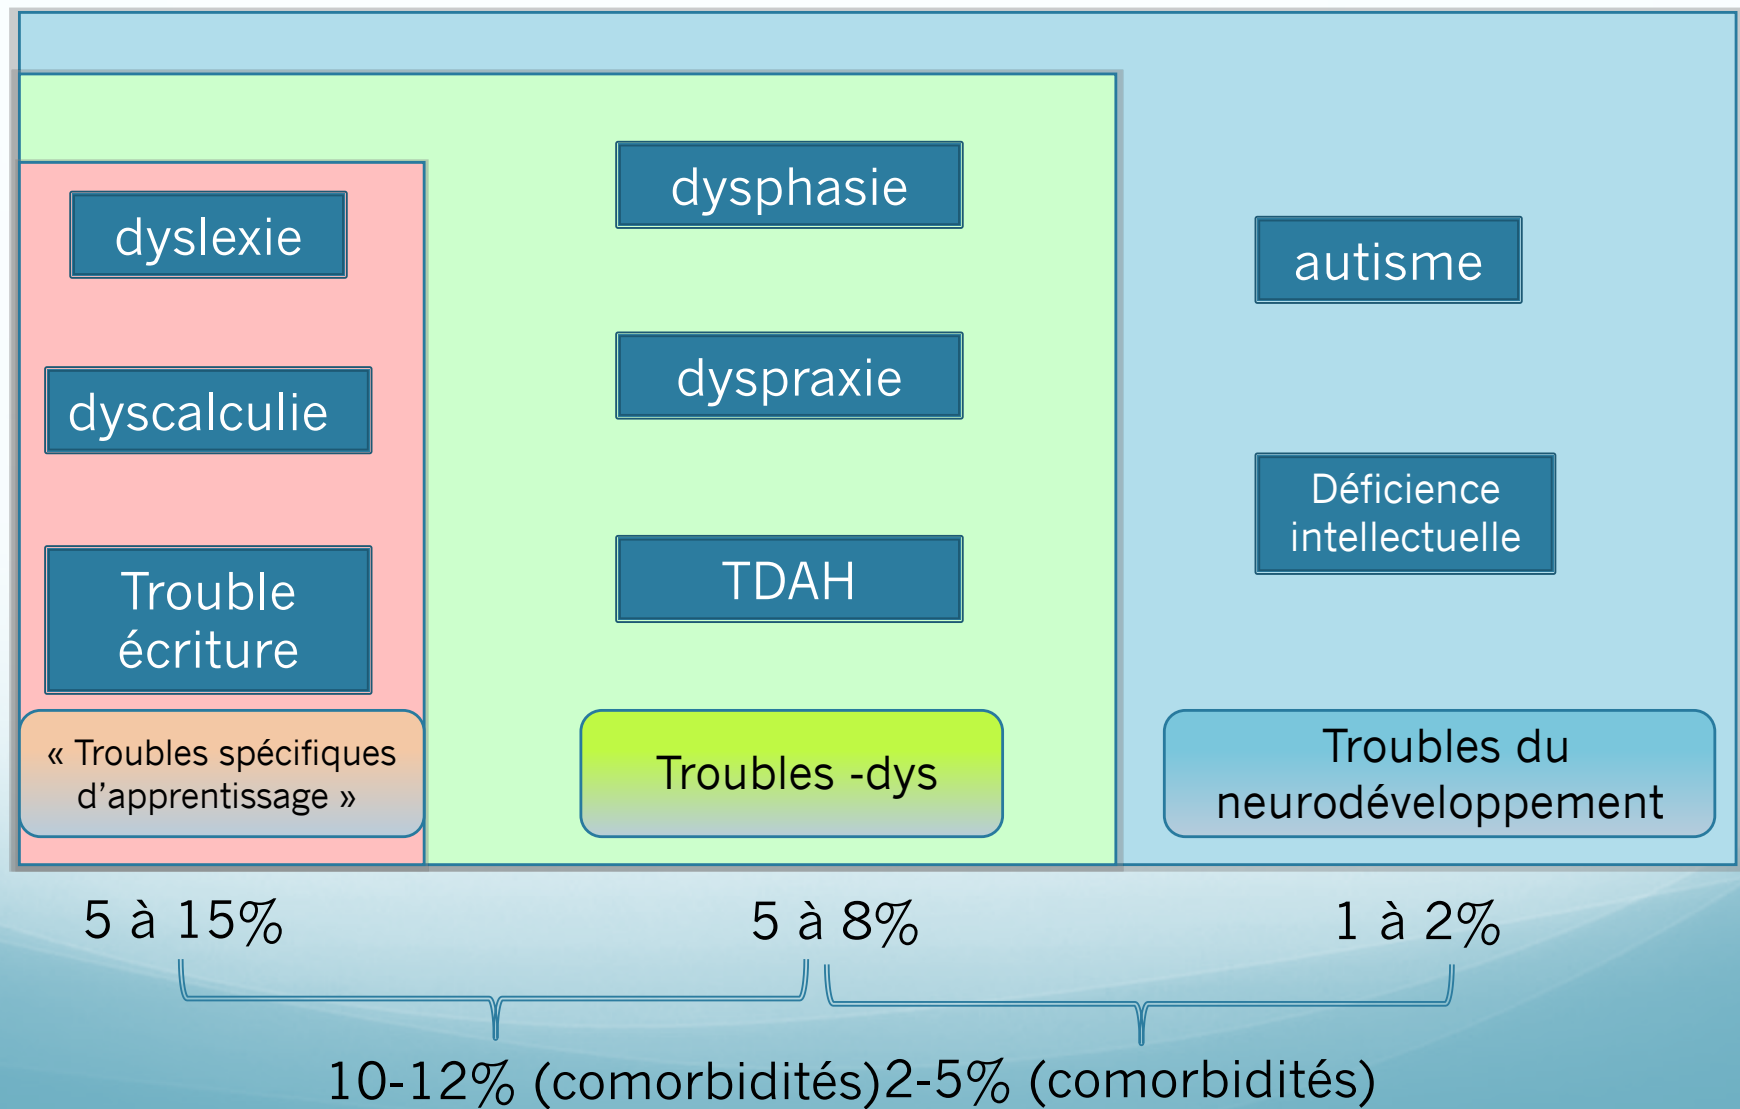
dyslexie

dyscalculie

Trouble écriture

« Troubles spécifiques d’apprentissage »

dysphasie

dyspraxie

TDAH

Troubles -dys

autisme

Déficience intellectuelle

Troubles du neurodéveloppement

5 à 15%

5 à 8%

1 à 2%

10-12% (comorbidités)2-5% (comorbidités)